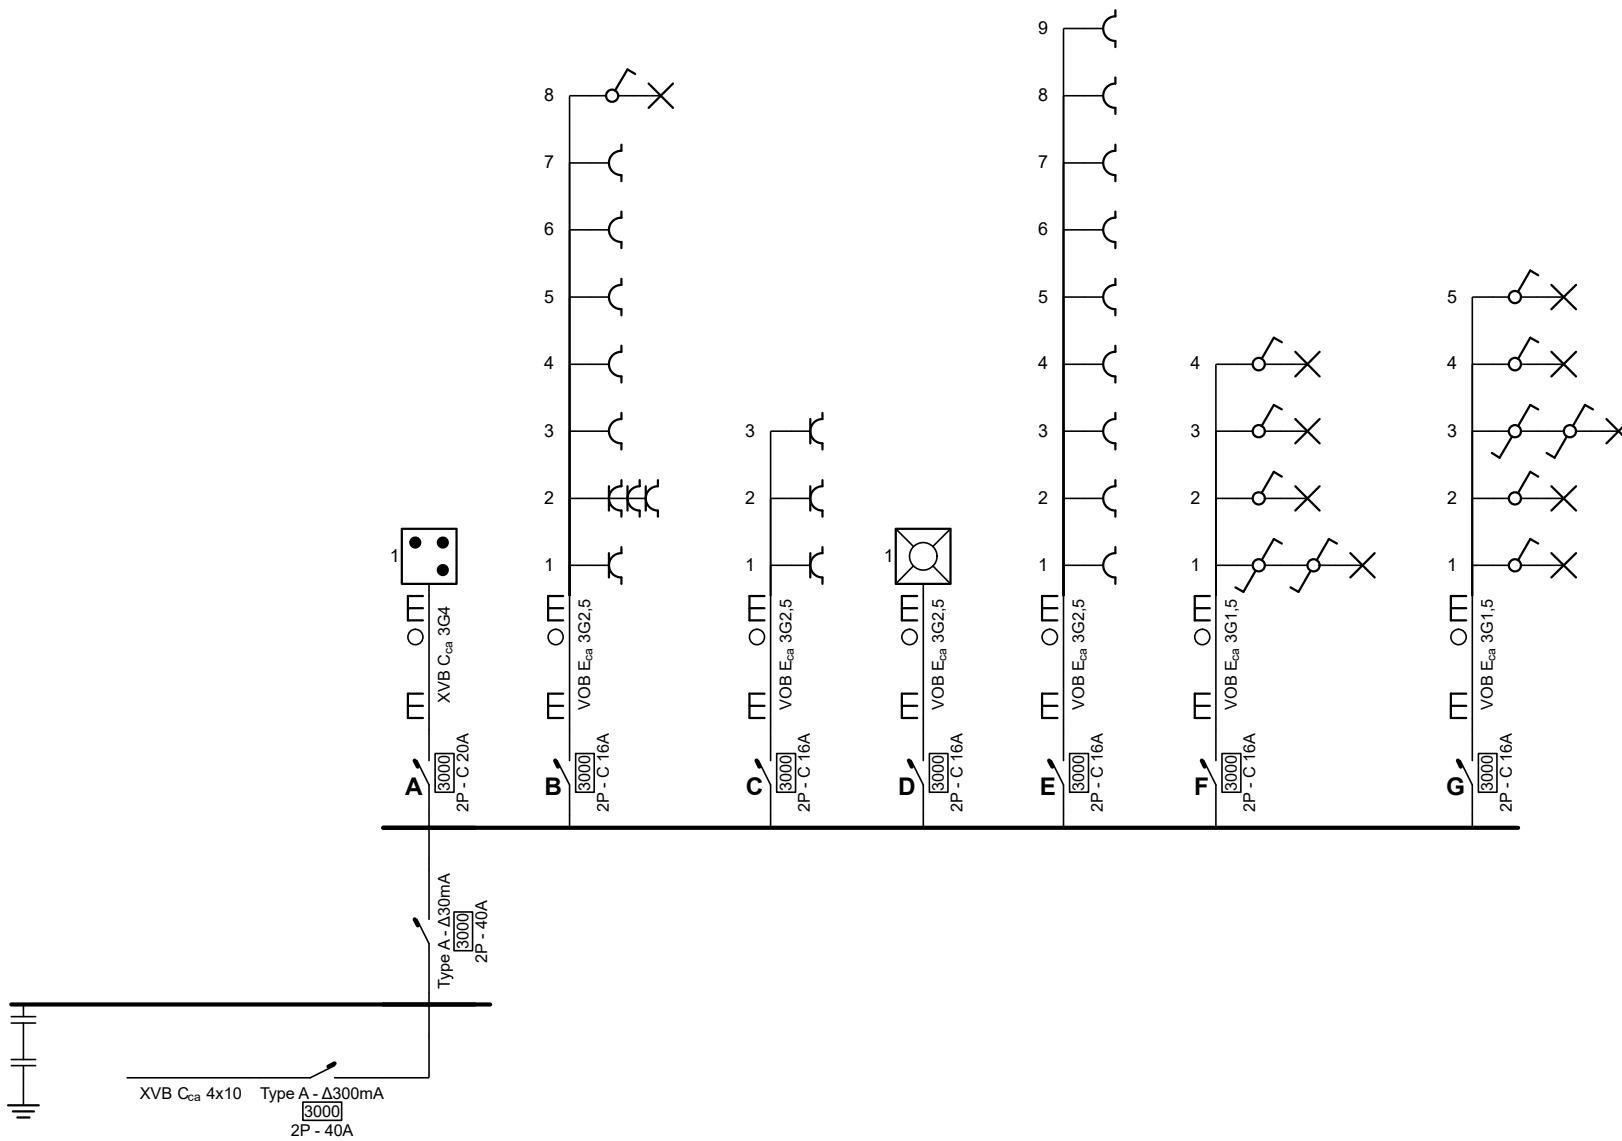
9
8
7
6
5
4
3
2
1

8
7
6
5
4
3
2
1

3
2
1

4
3
2
1

5
4
3
2
1

1

1

XVB $C_{ca}$ 3G4
3000
2P - C 20A
A

VOB $E_{ca}$ 3G2,5
3000
2P - C 16A
B

VOB $E_{ca}$ 3G2,5
3000
2P - C 16A
C

VOB $E_{ca}$ 3G2,5
3000
2P - C 16A
D

VOB $E_{ca}$ 3G2,5
3000
2P - C 16A
E

VOB $E_{ca}$ 3G1,5
3000
2P - C 16A
F

VOB $E_{ca}$ 3G1,5
3000
2P - C 16A
G

Type A - Δ30mA
3000
2P - 40A

XVB $C_{ca}$ 4x10 Type A - Δ300mA
3000
2P - 40A